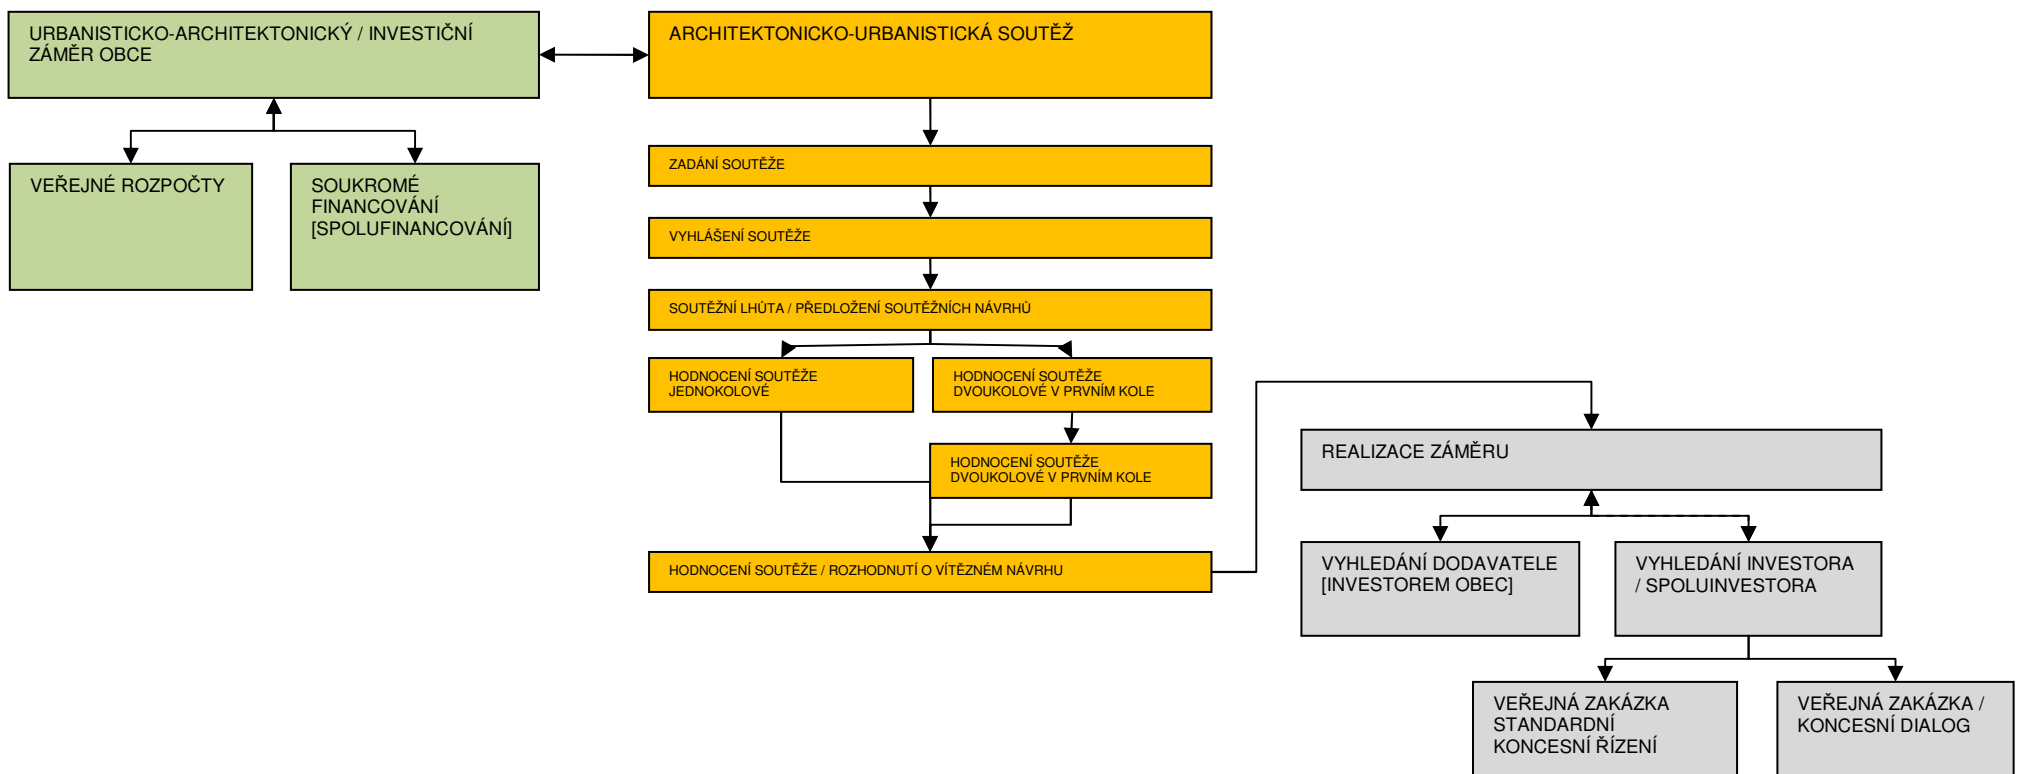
URBANISTICKO-ARCHITEKTONICKÝ / INVESTIČNÍ ZÁMĚR OBCE

VEŘEJNÉ ROZPOČTY

SOUKROMÉ FINANCOVÁNÍ [SPOLUFINANCOVÁNÍ]

ARCHITEKTONICKO-URBANISTICKÁ SOUTĚŽ

ZADÁNÍ SOUTĚŽE

VYHLÁŠENÍ SOUTĚŽE

SOUTĚŽNÍ LHŮTA / PŘEDLOŽENÍ SOUTĚŽNÍCH NÁVRHŮ

HODNOCENÍ SOUTĚŽE JEDNOKOLOVÉ

HODNOCENÍ SOUTĚŽE DVOUKOLOVÉ V PRVNÍM KOLE

HODNOCENÍ SOUTĚŽE DVOUKOLOVÉ V PRVNÍM KOLE

HODNOCENÍ SOUTĚŽE / ROZHODNUTÍ O VÍTĚZNÉM NÁVRHU

REALIZACE ZÁMĚRU

VYHLEDÁNÍ DODAVATELE [INVESTOREM OBEC]

VYHLEDÁNÍ INVESTORA / SPOLUINVESTORA

VEŘEJNÁ ZAKÁZKA STANDARDNÍ KONCESNÍ ŘÍZENÍ

VEŘEJNÁ ZAKÁZKA / KONCESNÍ DIALOG